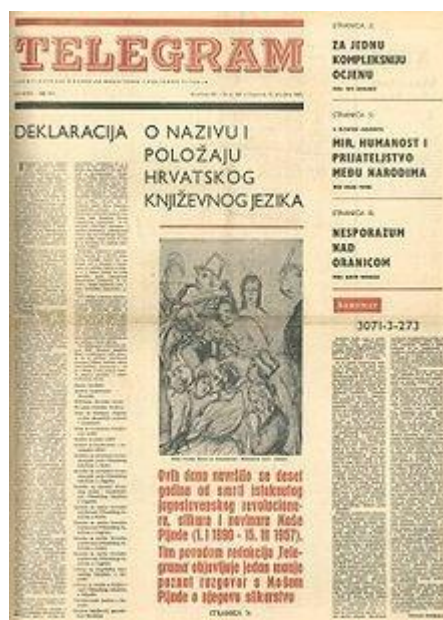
TELEGRAM

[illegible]

DEKLARACIJA O NAZIVU I POLOŽAJU HRVATSKOG KNJIŽEVNOG JEZIKA

STRANICA 2:
ZA JEDNU KOMPLEKSNIJU OCJENU
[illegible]

STRANICA 3:
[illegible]
MIR, HUMANOST I PRIJATELJSTVO MEĐU NARODIMA
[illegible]

STRANICA 8:
NESPORAZUM NAD ORANICOM
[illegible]

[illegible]
3071-3-273

Ovih dana navršilo se deset godina od smrti istaknutog jugoslavenskog revolucionara, slikara i novinara Moše Pijade (1.1.1890 - 15.III.1957). Tim povodom redakcija Telegrama objavljuje jedan manje poznat razgovor s Mošom Pijade o njegovu slikarstvu

STRANICA 5